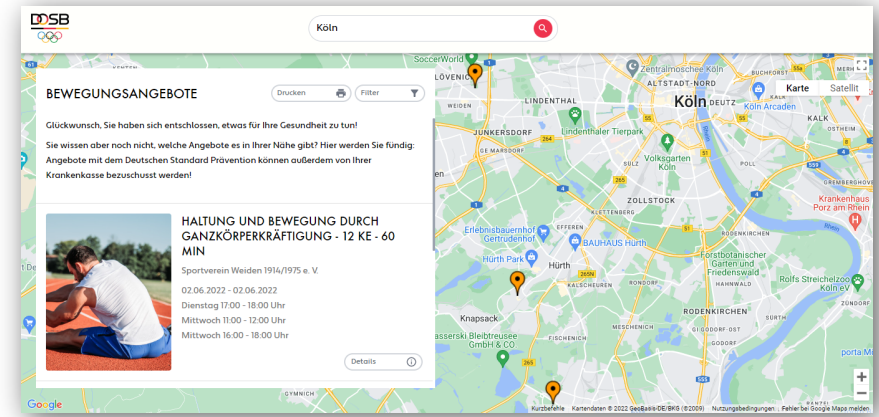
DOSB

Köln

BEWEGUNGSANGEBOTE

Drucken

Filter

Glückwunsch, Sie haben sich entschlossen, etwas für Ihre Gesundheit zu tun!

Sie wissen aber noch nicht, welche Angebote es in Ihrer Nähe gibt? Hier werden Sie fündig: Angebote mit dem Deutschen Standard Prävention können außerdem von Ihrer Krankenkasse bezuschusst werden!

HALTUNG UND BEWEGUNG DURCH GANZKÖRPERKRÄFTIGUNG - 12 KE - 60 MIN

Sportverein Weiden 1914/1975 e. V.

02.06.2022 - 02.06.2022
Dienstag 17:00 - 18:00 Uhr
Mittwoch 11:00 - 12:00 Uhr
Mittwoch 16:00 - 18:00 Uhr

Details

Karte
Satellit

SoccerWorld
LÖVENICH
Zentralmoschee Köln
ALTSTADT-NORD
WEIDEN
LINDENTHAL
Köln
DEUTZ
Köln Arcaden
KALK
JUNKERSDORF
Lindenthaler Tierpark
OSTHEIM
SULZ
Volksgarten Köln
ZOLLSTOCK
KLETTENBERG
GREMBERGHOVEN
Krankenhaus Porz am Rhein
Erlebnisbauernhof Gertrudenhof
EFFEREN
BAUHAUS Hürth
Hürth Park
Hürth
Forstbotanischer Garten und Friedenswald
Rolfs Streichelzoo Köln eV
KALSCHEUREN
HAHNWALD
RODENKIRCHEN
Knapsack
asserski Bleibtreusee GmbH & CO.
MESCHENICH
GODORF-OST
FISCHENICH
GYMNICH
porta M
Google
Kurzbefehle
Kartendaten © 2022 GeoBasis-DE/BKG (©2009)
Nutzungsbedingungen
Fehler bei Google Maps melden